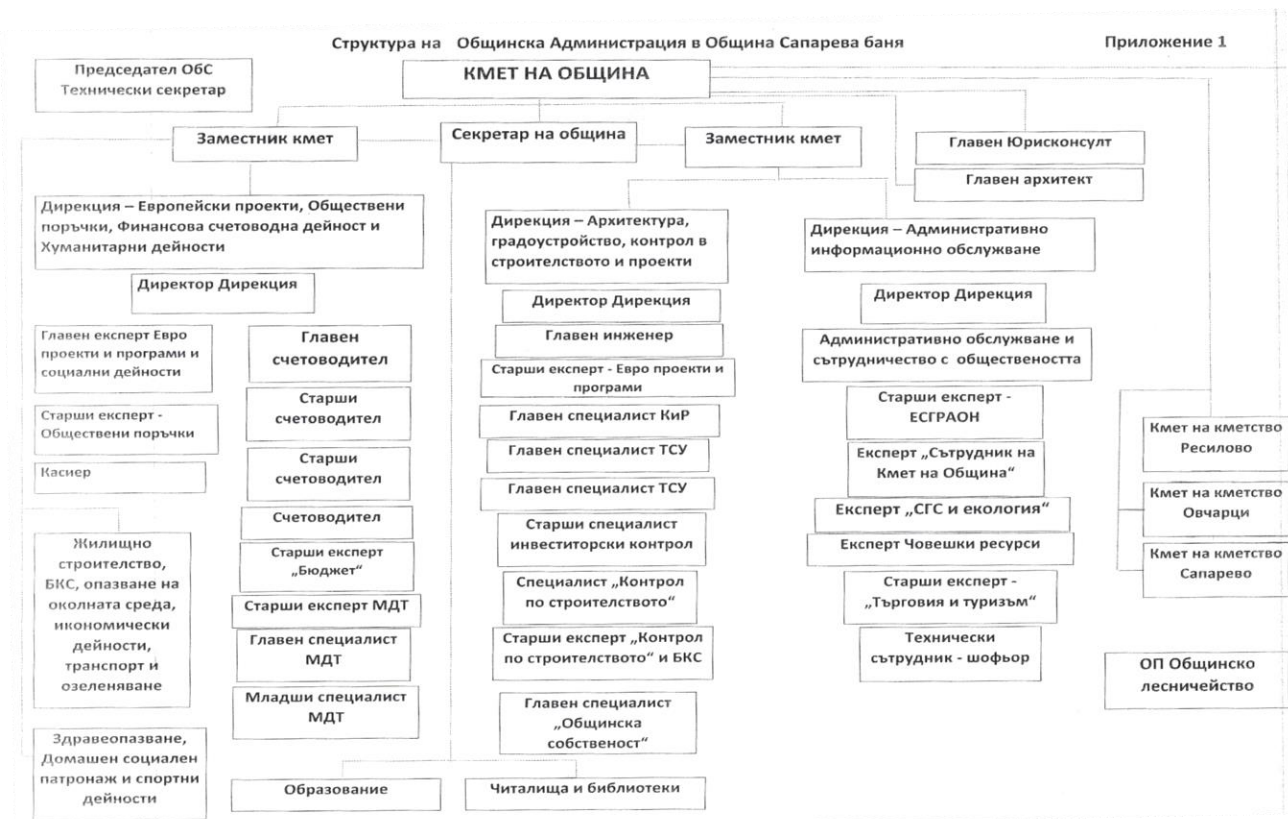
Структура на Общинска Администрация в Община Сапарева баня

Приложение 1

Председател ОбС
Технически секретар

КМЕТ НА ОБЩИНА

Заместник кмет

Секретар на община

Заместник кмет

Главен Юрисконсулт

Главен архитект

Дирекция – Европейски проекти, Обществени поръчки, Финансова счетоводна дейност и Хуманитарни дейности

Директор Дирекция

Главен експерт Евро проекти и програми и социални дейности

Старши експерт - Обществени поръчки

Касиер

Жилищно строителство, БКС, опазване на околната среда, икономически дейности, транспорт и озеленяване

Здравеопазване, Домашен социален патронаж и спортни дейности

Главен счетоводител

Старши счетоводител

Старши счетоводител

Счетоводител

Старши експерт „Бюджет“

Старши експерт МДТ

Главен специалист МДТ

Младши специалист МДТ

Дирекция – Архитектура, градоустройство, контрол в строителството и проекти

Директор Дирекция

Главен инженер

Старши експерт - Евро проекти и програми

Главен специалист КиР

Главен специалист ТСУ

Главен специалист ТСУ

Старши специалист инвеститорски контрол

Специалист „Контрол по строителството“

Старши експерт „Контрол по строителството“ и БКС

Главен специалист „Общинска собственост“

Дирекция – Административно информационно обслужване

Директор Дирекция

Административно обслужване и сътрудничество с обществеността

Старши експерт - ЕСГРАОН

Експерт „Сътрудник на Кмет на Община“

Експерт „СГС и екология“

Експерт Човешки ресурси

Старши експерт - „Търговия и туризъм“

Технически сътрудник - шофьор

Кмет на кметство Ресилово

Кмет на кметство Овчарци

Кмет на кметство Сапарево

ОП Общинско лесничейство

Образование

Читалища и библиотеки